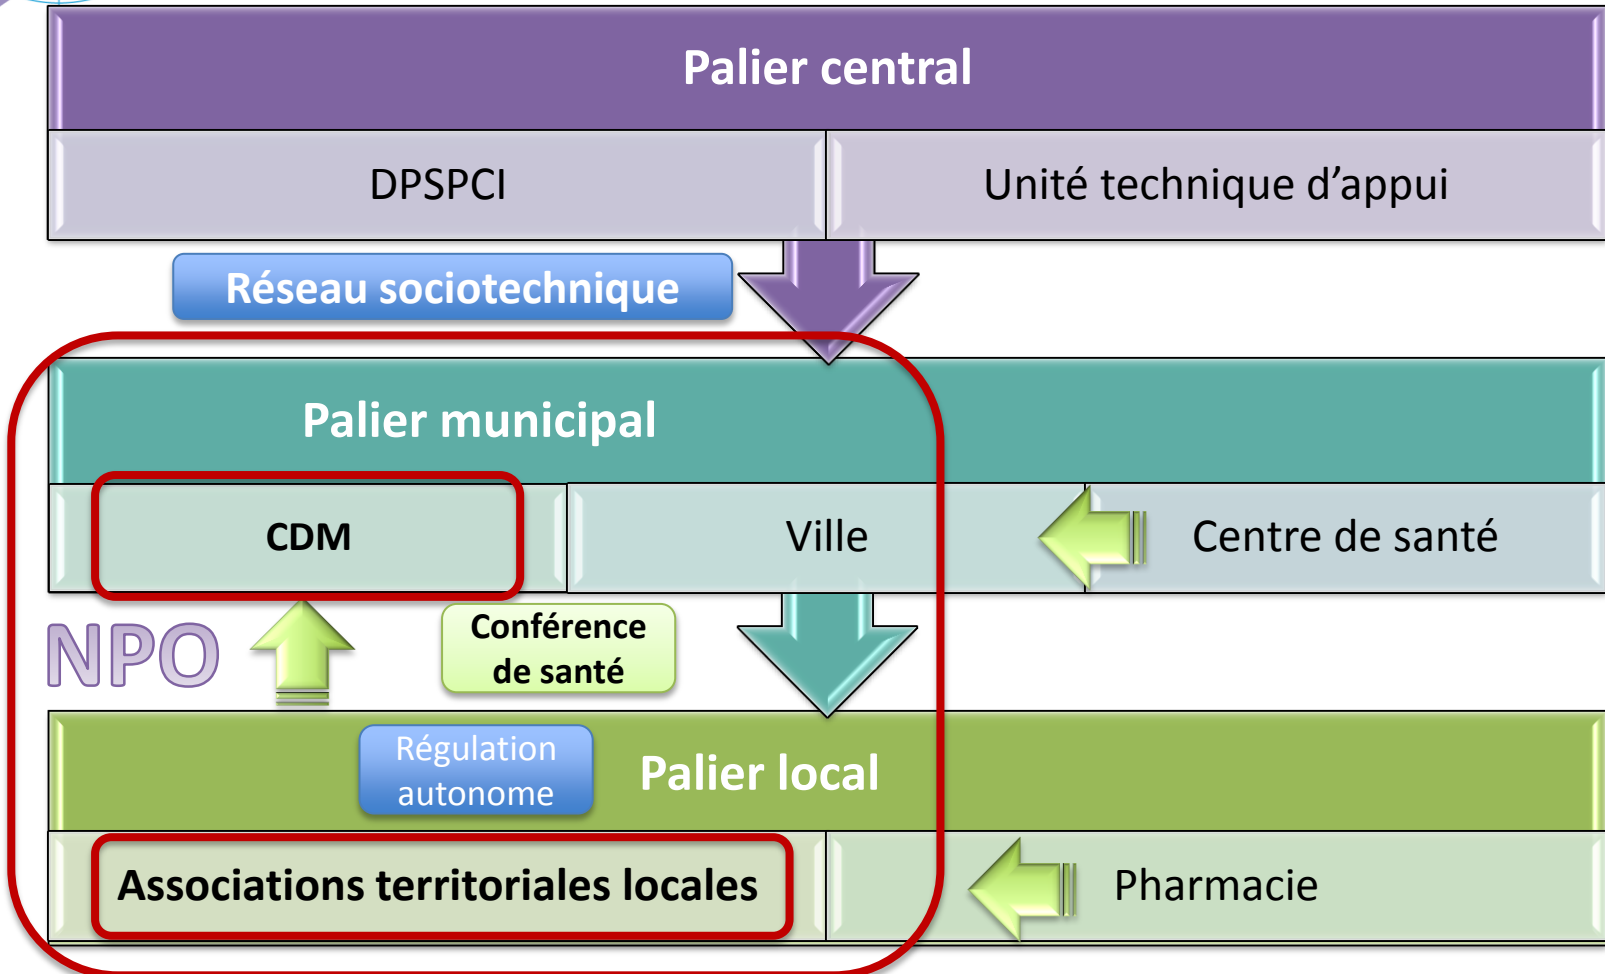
Palier central

DPSPCI

Unité technique d'appui

Réseau sociotechnique

Palier municipal

CDM

Ville

Centre de santé

NPO

Conférence de santé

Régulation autonome

Palier local

Associations territoriales locales

Pharmacie